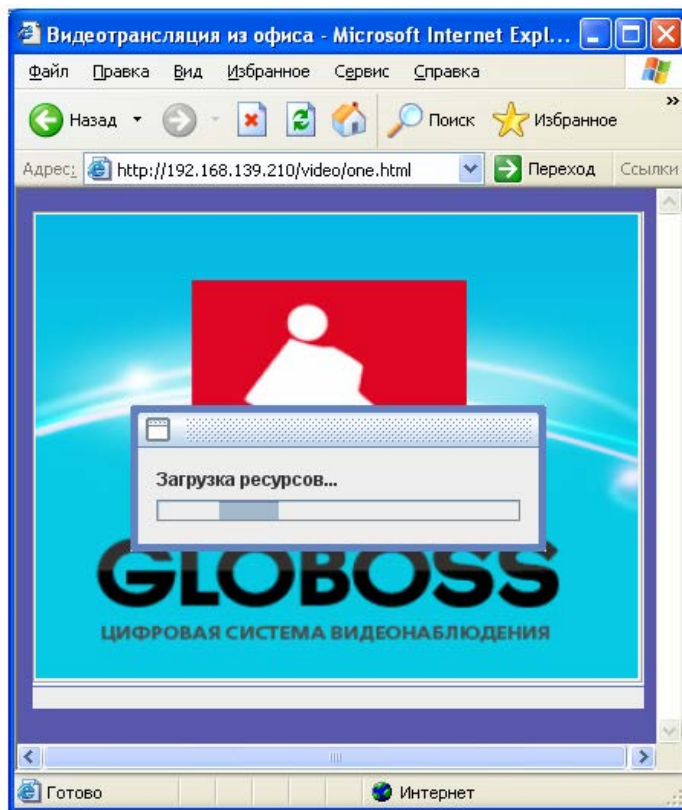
Видеотрансляция из офиса - Microsoft Internet Expl...

Файл Правка Вид Избранное Сервис Справка

Назад Поиск Избранное

Адрес: http://192.168.139.210/video/one.html Переход Ссылки

Загрузка ресурсов...

GLOBOSS

ЦИФРОВАЯ СИСТЕМА ВИДЕОНАБЛЮДЕНИЯ

Готово Интернет